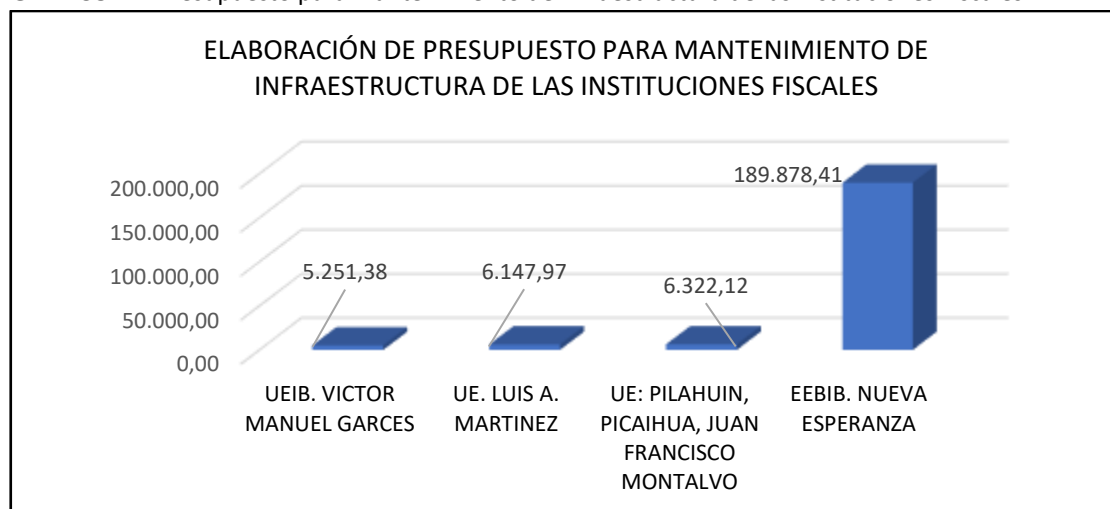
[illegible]

ELABORACIÓN DE PRESUPUESTO PARA MANTENIMIENTO DE INFRAESTRUCTURA DE LAS INSTITUCIONES FISCALES

200.000,00
150.000,00
100.000,00
50.000,00
0,00

5.251,38
6.147,97
6.322,12
189.878,41

UEIB. VICTOR MANUEL GARCES
UE. LUIS A. MARTINEZ
UE: PILAHUIN, PICAIHUA, JUAN FRANCISCO MONTALVO
EEBIB. NUEVA ESPERANZA